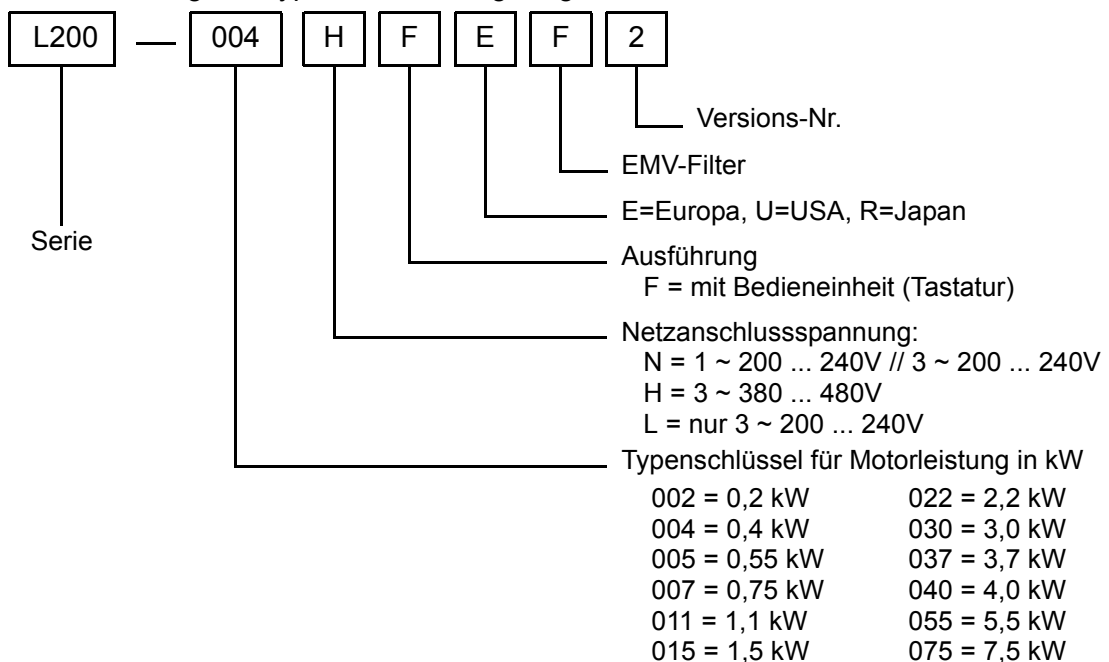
L200 — 004 H F E F 2

Versions-Nr.

EMV-Filter

E=Europa, U=USA, R=Japan

Serie

Ausführung
F = mit Bedieneinheit (Tastatur)

Netzanschlussspannung:
N = 1 ~ 200 ... 240V // 3 ~ 200 ... 240V
H = 3 ~ 380 ... 480V
L = nur 3 ~ 200 ... 240V

Typenschlüssel für Motorleistung in kW

| | |
|---|---|
| 002 = 0,2 kW | 022 = 2,2 kW |
| 004 = 0,4 kW | 030 = 3,0 kW |
| 005 = 0,55 kW | 037 = 3,7 kW |
| 007 = 0,75 kW | 040 = 4,0 kW |
| 011 = 1,1 kW | 055 = 5,5 kW |
| 015 = 1,5 kW | 075 = 7,5 kW |